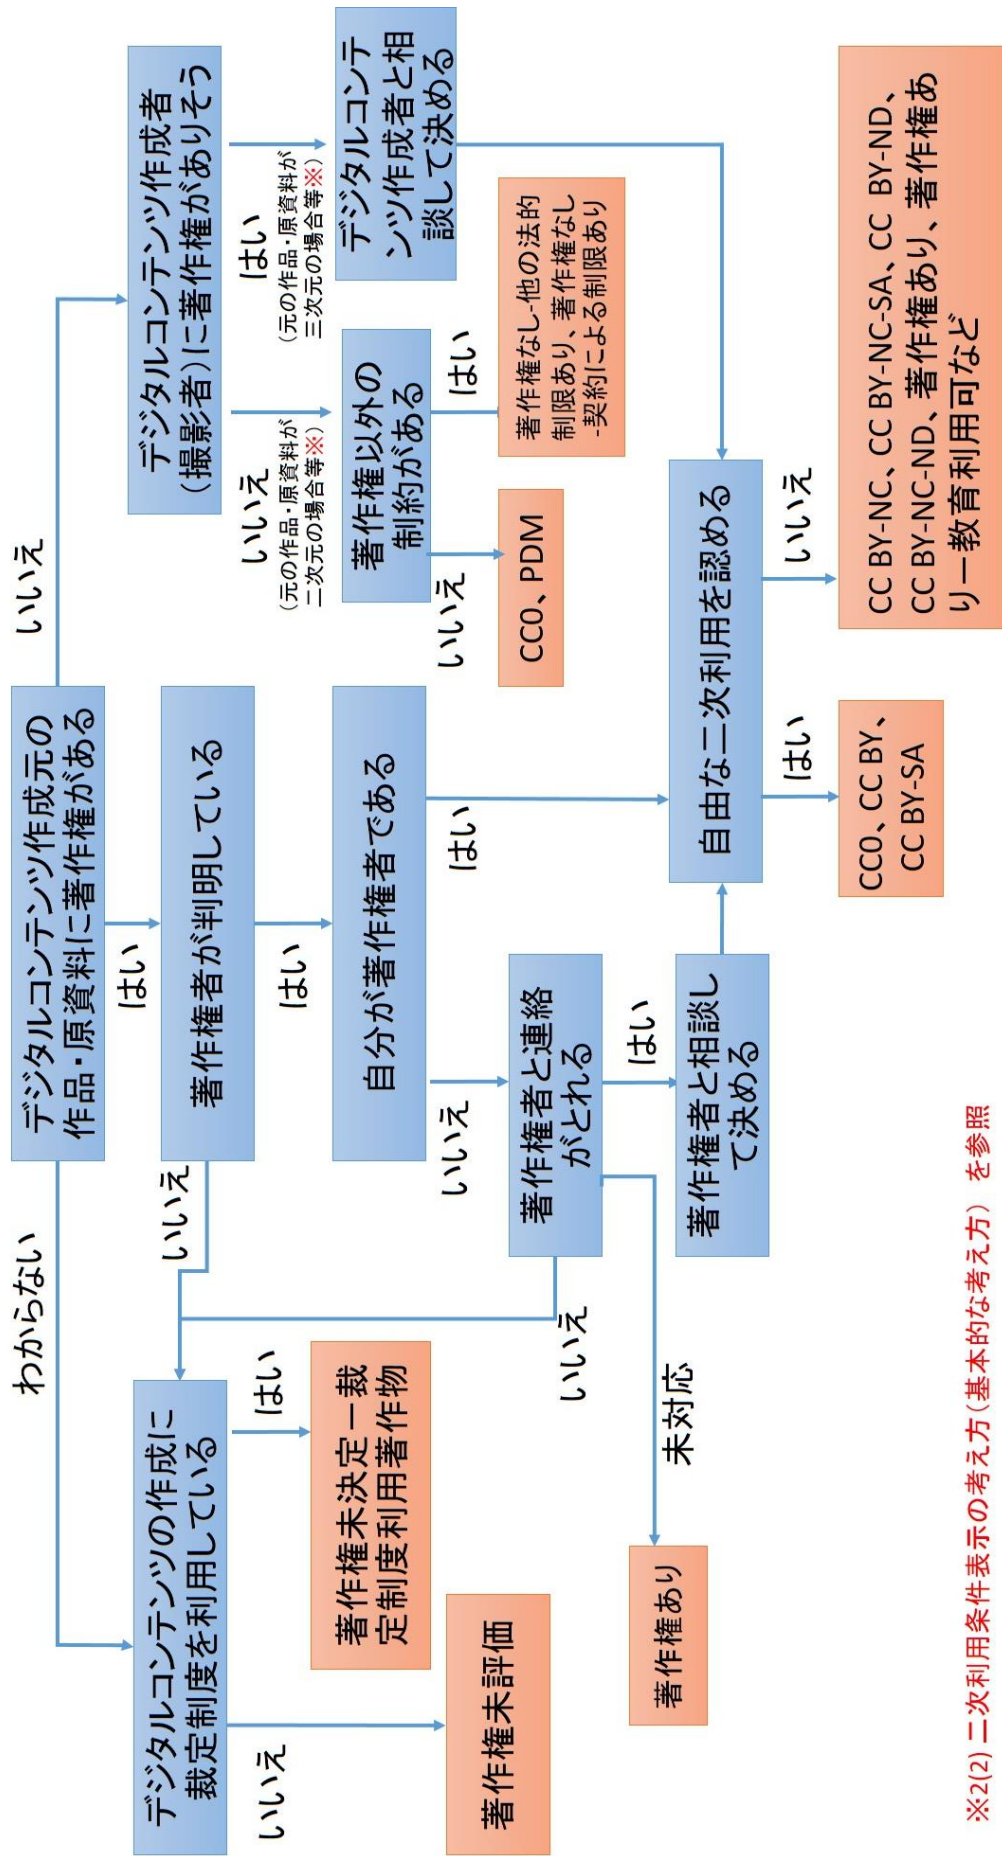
デジタルコンテンツ作成元の作品・原資料に著作権がある

はい

著作権者が判明している

はい

自分が著作権者である

はい

自由な二次利用を認める

はい

CC0、CC BY、CC BY-SA

いいえ

CC BY-NC、CC BY-NC-SA、CC BY-ND、CC BY-NC-ND、著作権あり、著作権あり一教育利用可など

いいえ

著作権者と連絡がとれる

はい

著作権者と相談して決める

いいえ

未対応

著作権あり

いいえ

いいえ

デジタルコンテンツの作成に裁定制度を利用している

はい

著作権未決定一裁定制度利用著作物

いいえ

著作権未評価

わからない

いいえ

デジタルコンテンツ作成者（撮影者）に著作権がありそう

はい
（元の作品・原資料が三次元の場合等※）

デジタルコンテンツ作成者と相談して決める

いいえ
（元の作品・原資料が二次元の場合等※）

著作権以外の制約がある

はい

著作権なし-他の法的制限あり、著作権なし-契約による制限あり

いいえ

CC0、PDM

※2(2) 二次利用条件表示の考え方（基本的な考え方） を参照